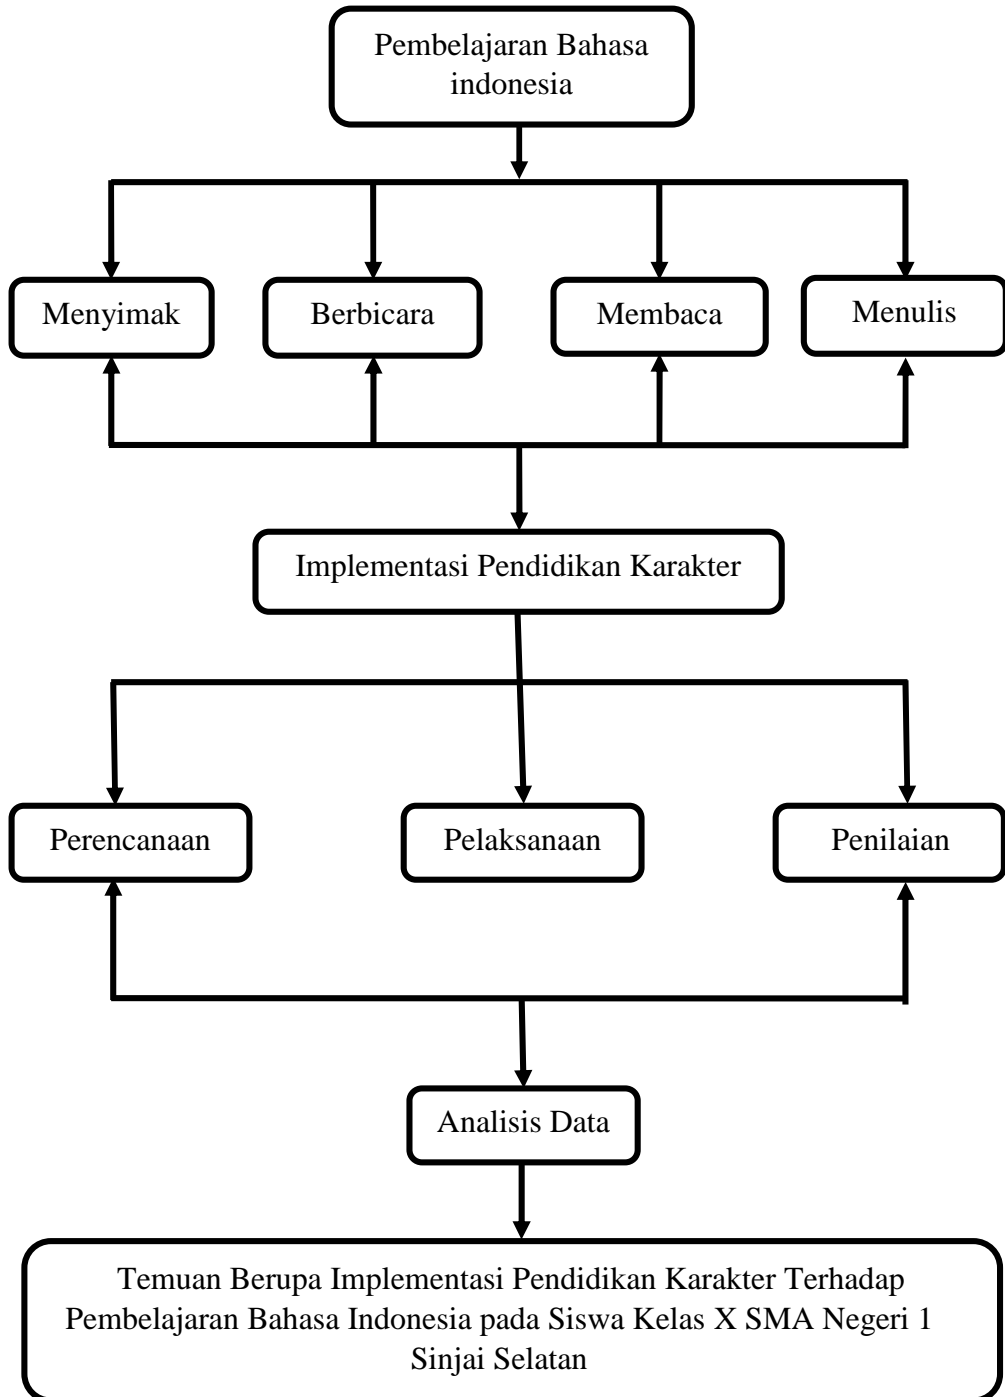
Pembelajaran Bahasa indonesia

Menyimak

Berbicara

Membaca

Menulis

Implementasi Pendidikan Karakter

Perencanaan

Pelaksanaan

Penilaian

Analisis Data

Temuan Berupa Implementasi Pendidikan Karakter Terhadap Pembelajaran Bahasa Indonesia pada Siswa Kelas X SMA Negeri 1 Sinjai Selatan